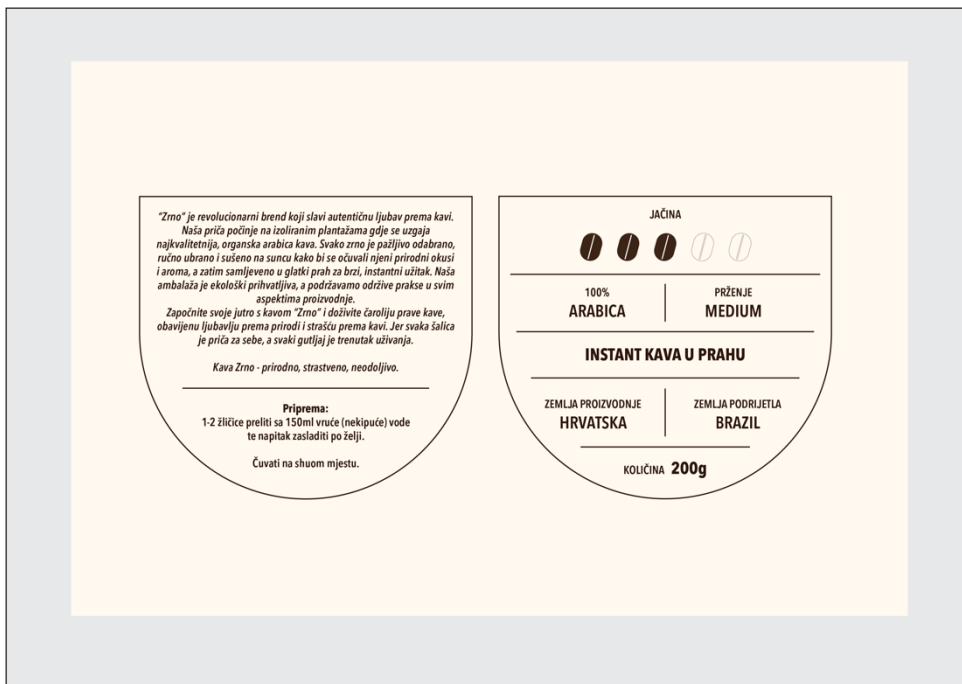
"Zrno" je revolucionarni brend koji slavi autentičnu ljubav prema kavi. Naša priča počinje na izoliranim plantažama gdje se uzgaja najkvalitetnija, organska arabica kava. Svako zrno je pažljivo odabrano, ručno ubrano i sušeno na suncu kako bi se očuvali njeni prirodni okusi i aroma, a zatim samljeveno u glatki prah za brzi, instantni užitak. Naša ambalaža je ekološki prihvatljiva, a podržavamo održive prakse u svim aspektima proizvodnje.
Započnite svoje jutro s kavom "Zrno" i doživite čaroliju prave kave, obavijenu ljubavlju prema prirodi i strašću prema kavi. Jer svaka šalica je priča za sebe, a svaki gutljaj je trenutak uživanja.

Kava Zrno - prirodno, strastveno, neodoljivo.

Priprema:
1-2 žličice preliti sa 150ml vruće (nekipuće) vode te napitak zasladiti po želji.

Čuvati na shuom mjestu.

JAČINA

100%
ARABICA

PRŽENJE
MEDIUM

INSTANT KAVA U PRAHU

ZEMLJA PROIZVODNJE
HRVATSKA

ZEMLJA PODRIJETLA
BRAZIL

KOLIČINA 200g